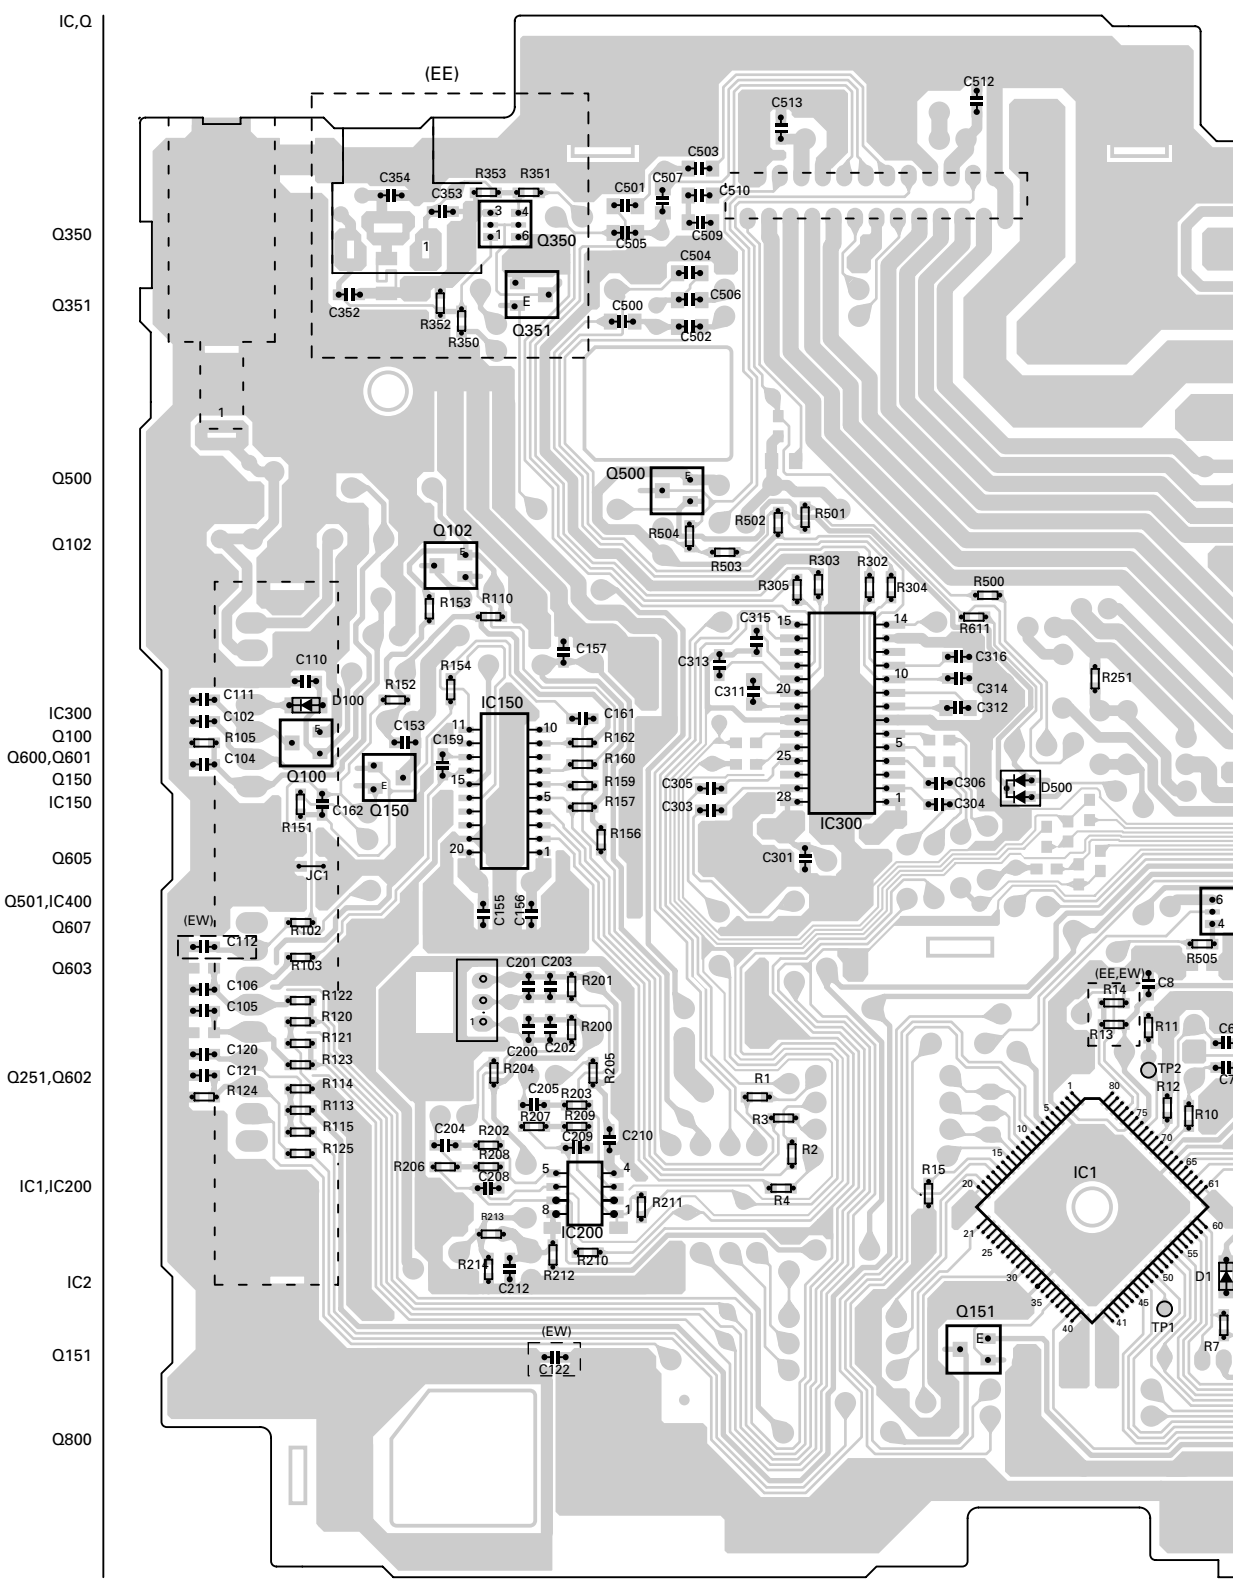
IC,Q

Q350

Q351

Q500

Q102

IC300
Q100
Q600,Q601
Q150
IC150

Q605

Q501,IC400
Q607

Q603

Q251,Q602

IC1,IC200

IC2

Q151

Q800

(EE)

C354
C353
R353
R351
3 4
1 6
Q350
1
C352
R352
R350
E
Q351
C501
C507
C503
C510
C505
C509
C504
C506
C500
C502
C513
C512

1

Q500
E
R502
R501
R504
R503
Q102
E
R153
R110
C157
R303
R302
R305
R304
R500
R611
C315
15
14
C313
C316
10
C314
C311
20
C312
R251
R154
C110
C111
D100
R152
C102
IC150
C161
C153
11
10
R105
E
C159
R162
C104
R160
E
15
R159
Q100
Q150
5
R157
R151
C162
R156
20
1
JC1
25
5
C305
C306
D500
28
1
C303
C304
IC300
C301
C155
C156
6
4
(EW)
C112
R102
R103
R505
C201
C203
R201
(EE,EW)
C106
R14
C8
C105
R122
R120
R200
R11
R121
1
C200
C202
R13
C120
R123
C121
R205
TP2
R204
R114
R124
R1
R12
R113
C205
R203
1
80
R10
R207
R209
5
75
R115
R3
C204
R202
C209
C210
70
R125
R208
15
65
R2
R206
5
4
C208
R15
20
IC1
61
R211
R4
8
1
R213
IC200
60
21
R210
25
55
R214
R212
C212
D1
30
50
35
45
TP1
Q151
40
41
E
R7
(EW)
C122